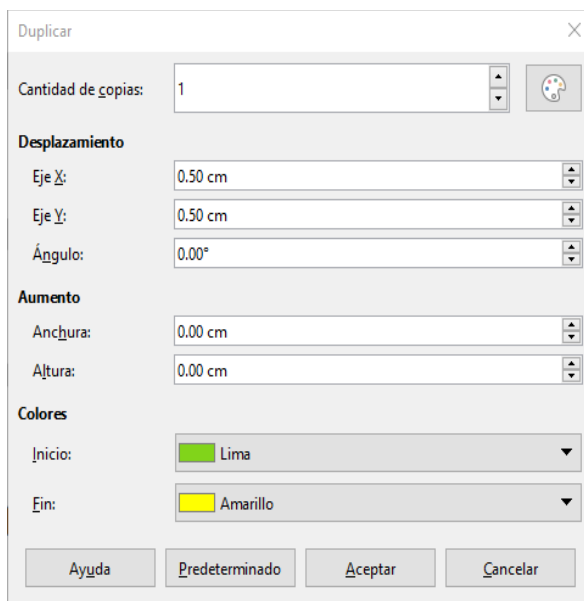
Duplicar

Cantidad de copias: 1

Desplazamiento

Eje X: 0.50 cm

Eje Y: 0.50 cm

Ángulo: 0.00°

Aumento

Anchura: 0.00 cm

Altura: 0.00 cm

Colores

Inicio: Lima

Fin: Amarillo

Ayuda Predeterminado Aceptar Cancelar